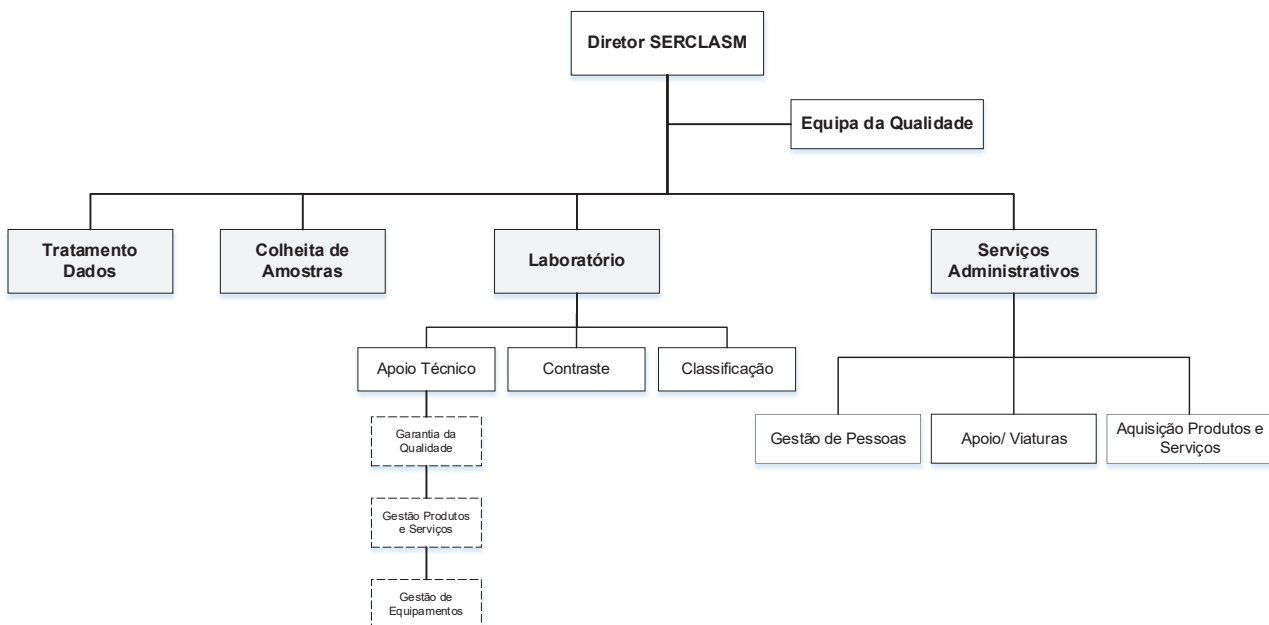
Diretor SERCLASM

Equipa da Qualidade

Tratamento Dados

Colheita de Amostras

Laboratório

Serviços Administrativos

Apoio Técnico

Contraste

Classificação

Garantia da Qualidade

Gestão Produtos e Serviços

Gestão de Equipamentos

Gestão de Pessoas

Apoio/ Viaturas

Aquisição Produtos e Serviços